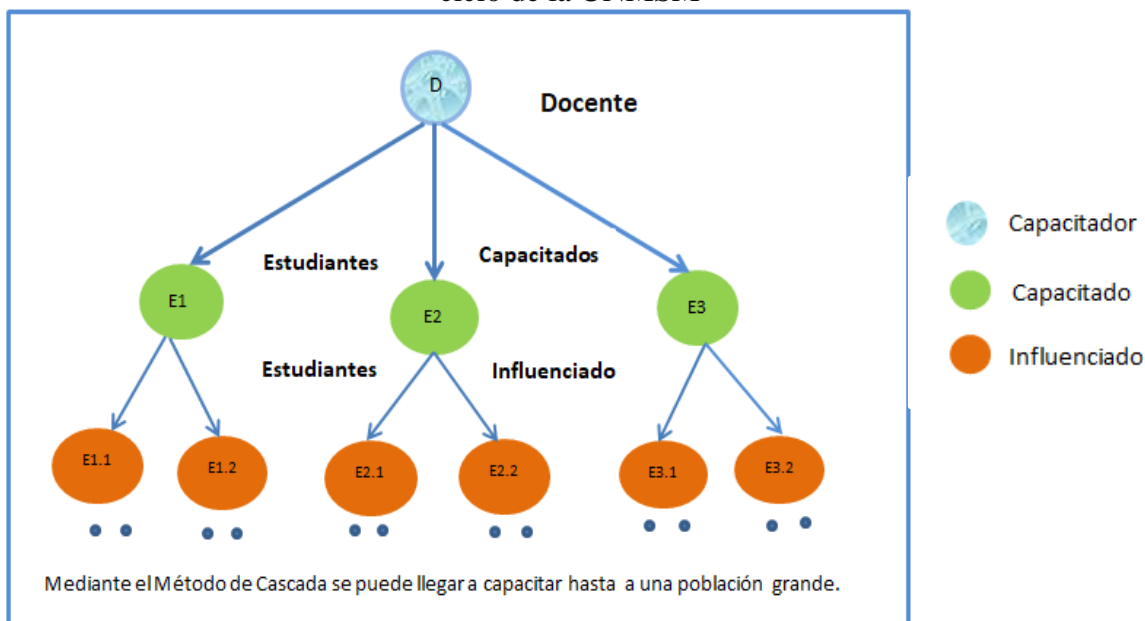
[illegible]

D

Docente

Estudiantes

Capacitados

E1

E2

E3

Estudiantes

Influenciado

E1.1

E1.2

E2.1

E2.2

E3.1

E3.2

Mediante el Método de Cascada se puede llegar a capacitar hasta a una población grande.

Capacitador

Capacitado

Influenciado